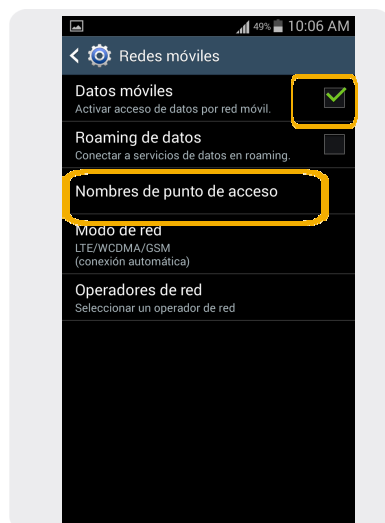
49% 10:06 AM

Redes móviles

Datos móviles
Activar acceso de datos por red móvil.

Roaming de datos
Conectar a servicios de datos en roaming.

Nombres de punto de acceso

Modo de red
LTE/WCDMA/GSM
(conexión automática)

Operadores de red
Seleccionar un operador de red